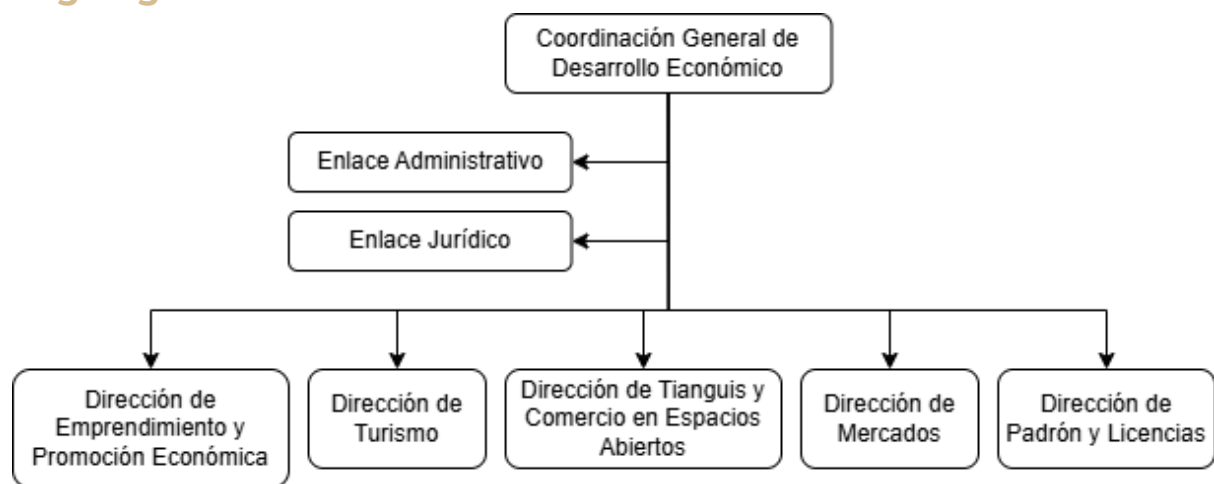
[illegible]

Coordinación General de Desarrollo Económico

Enlace Administrativo

Enlace Jurídico

Dirección de Emprendimiento y Promoción Económica

Dirección de Turismo

Dirección de Tianguis y Comercio en Espacios Abiertos

Dirección de Mercados

Dirección de Padrón y Licencias